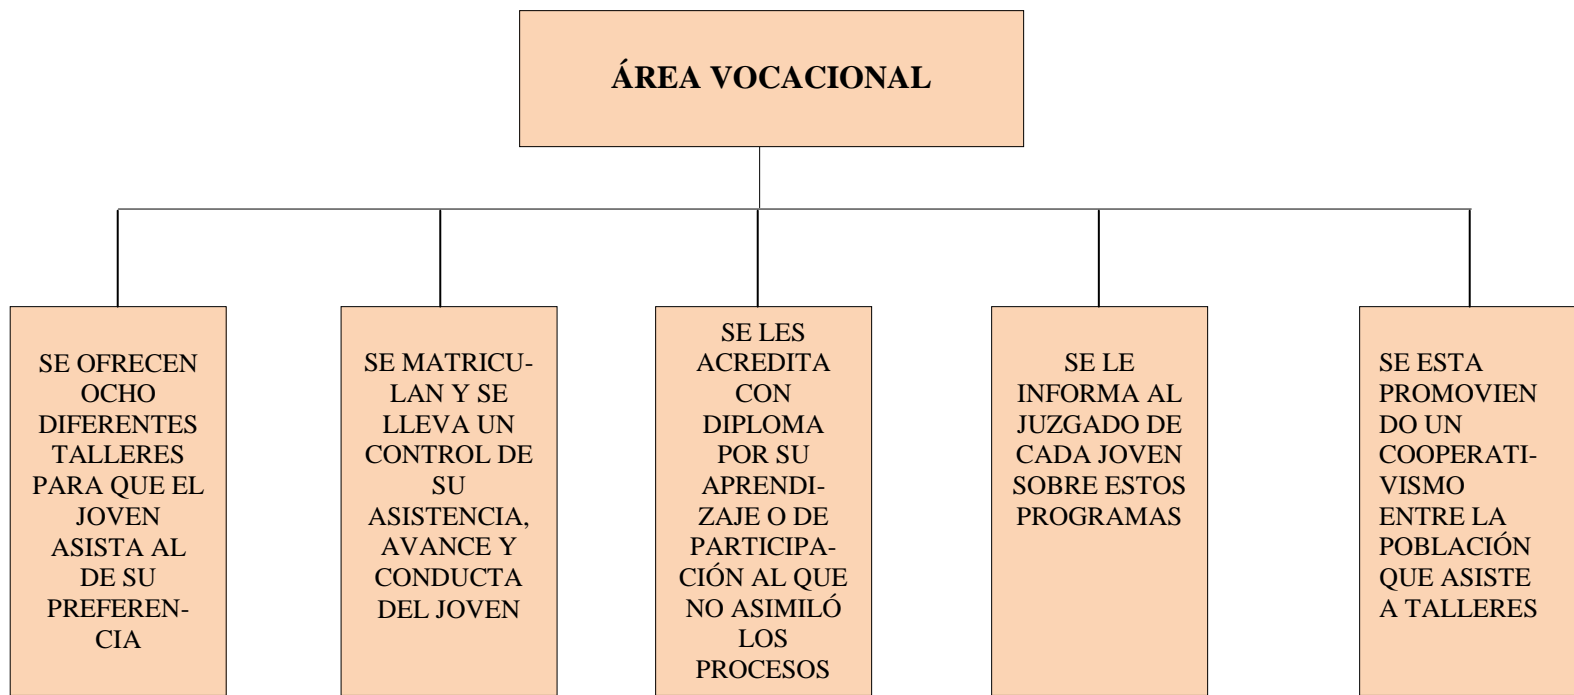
ÁREA VOCACIONAL

SE OFRECEN OCHO DIFERENTES TALLERES PARA QUE EL JOVEN ASISTA AL DE SU PREFERENCIA

SE MATRICULAN Y SE LLEVA UN CONTROL DE SU ASISTENCIA, AVANCE Y CONDUCTA DEL JOVEN

SE LES ACREDITA CON DIPLOMA POR SU APRENDIZAJE O DE PARTICIPACIÓN AL QUE NO ASIMILÓ LOS PROCESOS

SE LE INFORMA AL JUZGADO DE CADA JOVEN SOBRE ESTOS PROGRAMAS

SE ESTA PROMOVIENDO UN COOPERATIVISMO ENTRE LA POBLACIÓN QUE ASISTE A TALLERES